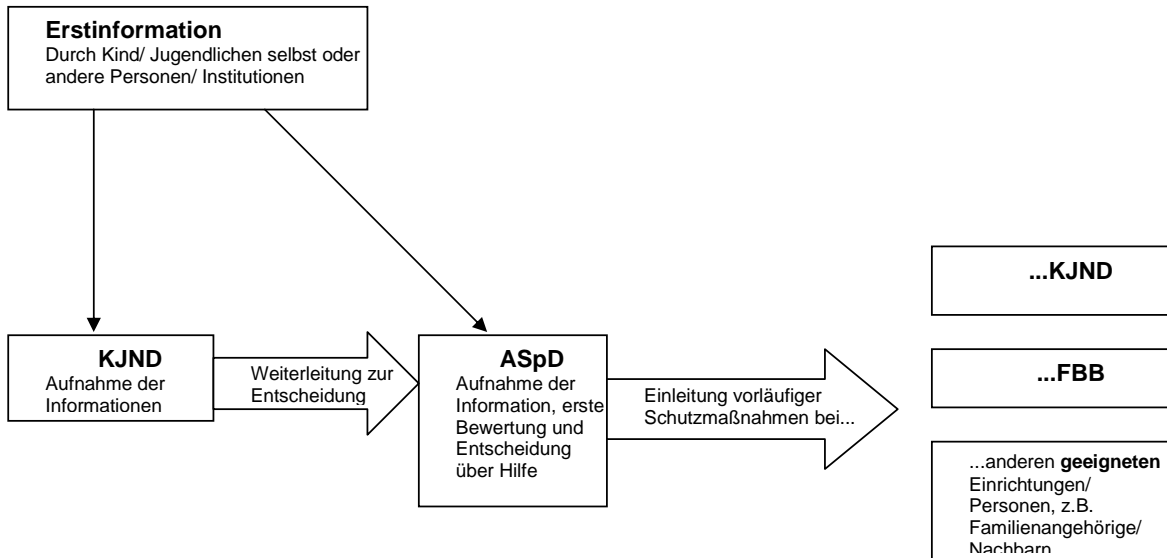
**Erstinformation**
Durch Kind/ Jugendlichen selbst oder andere Personen/ Institutionen

**KJND**
Aufnahme der Informationen

Weiterleitung zur Entscheidung

**ASpD**
Aufnahme der Information, erste Bewertung und Entscheidung über Hilfe

Einleitung vorläufiger Schutzmaßnahmen bei...

**...KJND**

**...FBB**

...anderen **geeigneten** Einrichtungen/ Personen, z.B. Familienangehörige/ Nachbarn